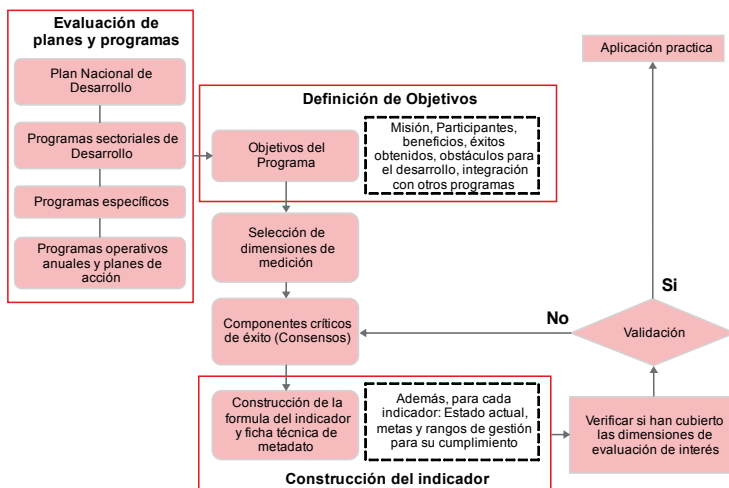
Evaluación de planes y programas

Plan Nacional de Desarrollo

Programas sectoriales de Desarrollo

Programas específicos

Programas operativos anuales y planes de acción

Definición de Objetivos

Objetivos del Programa

Misión, Participantes, beneficios, éxitos obtenidos, obstáculos para el desarrollo, integración con otros programas

Aplicación practica

Selección de dimensiones de medición

Si

No

Componentes críticos de éxito (Consensos)

Validación

Construcción de la formula del indicador y ficha técnica de metadato

Además, para cada indicador: Estado actual, metas y rangos de gestión para su cumplimiento

Verificar si han cubierto las dimensiones de evaluación de interés

Construcción del indicador